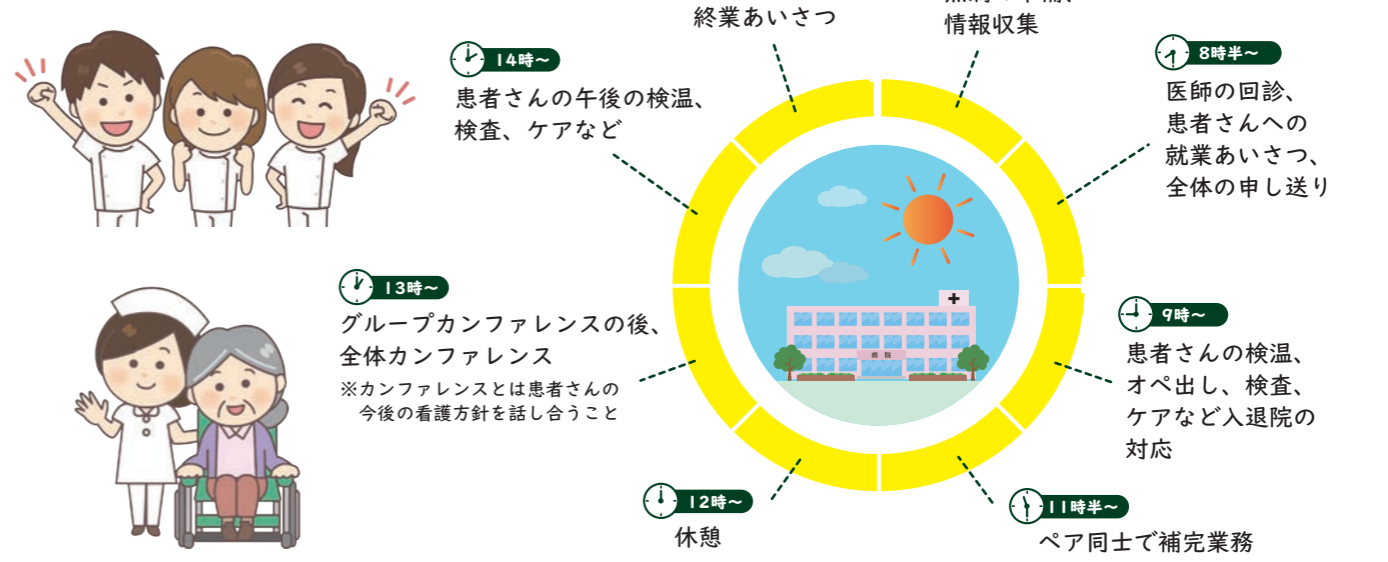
終業あいさつ

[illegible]
情報収集

8時半～
医師の回診、
患者さんへの
就業あいさつ、
全体の申し送り

14時～
患者さんの午後の検温、
検査、ケアなど

13時～
グループカンファレンスの後、
全体カンファレンス
※カンファレンスとは患者さんの
今後の看護方針を話し合うこと

病院

9時～
患者さんの検温、
オペ出し、検査、
ケアなど入退院の
対応

12時～
休憩

11時半～
ペア同士で補完業務